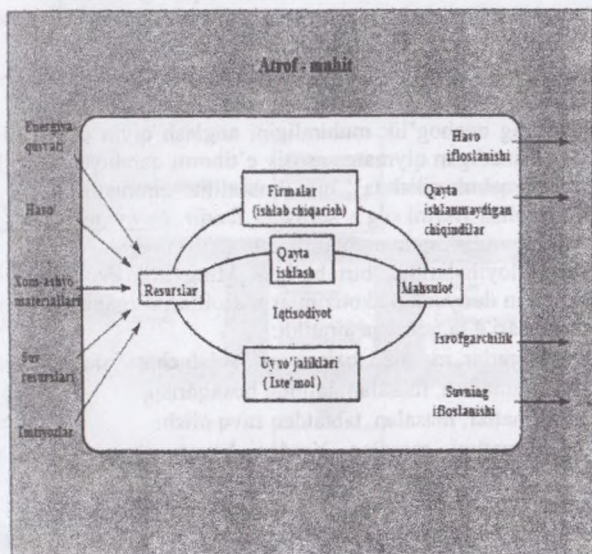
Atrof - muhit

Energiya quvvati

Havo

Xom-ashyo materiallari

Suv resurslari

Imtiyozlar

Firmalar (ishlab chiqarish)

Qayta ishlash

Resurslar

Mahsulot

Iqtisodiyot

Uy xo'jaliklari (Iste'mol)

Havo ifloslanishi

Qayta ishlanmaydigan chiqindilar

Isrofgarchilik

Suvning ifloslanishi